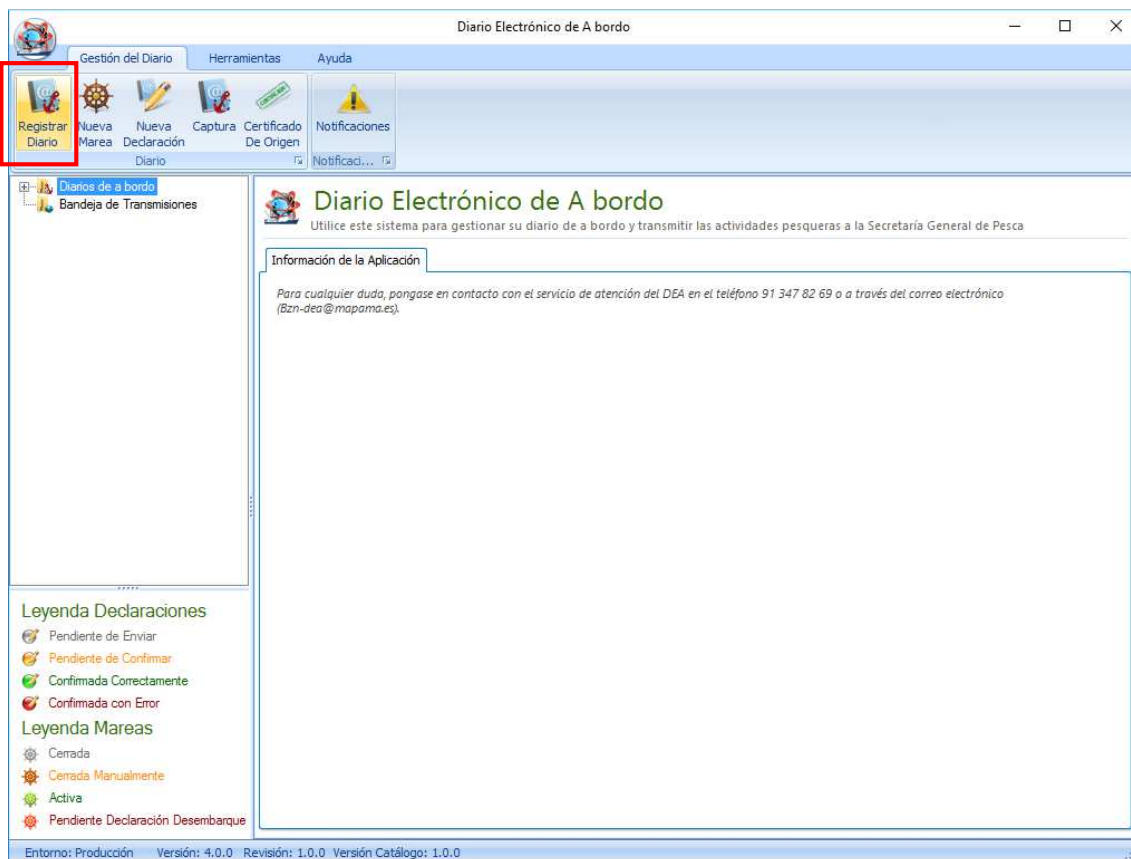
Diario Electrónico de A bordo

Gestión del Diario Herramientas Ayuda

Registrar Diario
Nueva Marea
Nueva Declaración
Captura
Certificado De Origen
Diario
Notificaciones
Notificaci...

Diarios de a bordo
Bandeja de Transmisiones

Diario Electrónico de A bordo
Utilice este sistema para gestionar su diario de a bordo y transmitir las actividades pesqueras a la Secretaría General de Pesca

Información de la Aplicación

Para cualquier duda, pongase en contacto con el servicio de atención del DEA en el teléfono 91 347 82 69 o a través del correo electrónico (Bzn-dea@mapama.es).

Leyenda Declaraciones
Pendiente de Enviar
Pendiente de Confirmar
Confirmada Correctamente
Confirmada con Error
Leyenda Mareas
Cerrada
Cerrada Manualmente
Activa
Pendiente Declaración Desembarque

Entorno: Producción Versión: 4.0.0 Revisión: 1.0.0 Versión Catálogo: 1.0.0